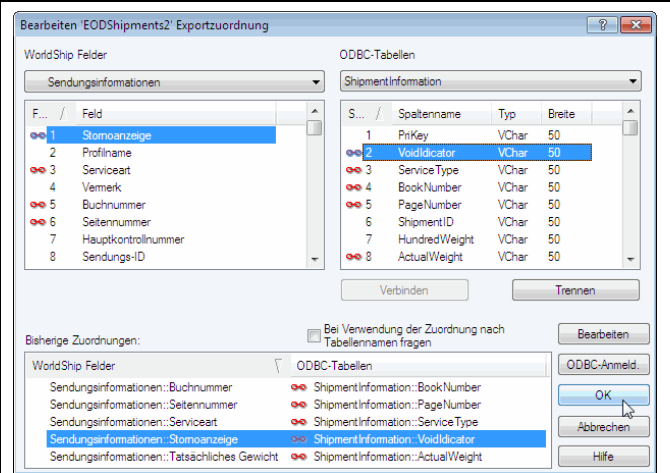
Bearbeiten 'EODShipments2' Exportzuordnung

? X

WorldShip Felder

Sendungsinformationen

| F... | Feld |
|---|---|
| 1 | Stornoanzeige |
| 2 | Profilname |
| 3 | Serviceart |
| 4 | Vermerk |
| 5 | Buchnummer |
| 6 | Seitennummer |
| 7 | Hauptkontrollnummer |
| 8 | Sendungs-ID |

ODBC-Tabellen

ShipmentInformation

| S... | Spaltenname | Typ | Breite |
|---|---|---|---|
| 1 | PriKey | VChar | 50 |
| 2 | VoidIdicator | VChar | 50 |
| 3 | ServiceType | VChar | 50 |
| 4 | BookNumber | VChar | 50 |
| 5 | PageNumber | VChar | 50 |
| 6 | ShipmentID | VChar | 50 |
| 7 | HundredWeight | VChar | 50 |
| 8 | ActualWeight | VChar | 50 |

Verbinden

Trennen

Bisherige Zuordnungen:

Bei Verwendung der Zuordnung nach Tabellennamen fragen

Bearbeiten

| WorldShip Felder | ODBC-Tabellen |
|---|---|
| Sendungsinformationen::Buchnummer | ShipmentInformation::BookNumber |
| Sendungsinformationen::Seitennummer | ShipmentInformation::PageNumber |
| Sendungsinformationen::Serviceart | ShipmentInformation::ServiceType |
| Sendungsinformationen::Stornoanzeige | ShipmentInformation::VoidIdicator |
| Sendungsinformationen::Tatsächliches Gewicht | ShipmentInformation::ActualWeight |

ODBC-Anmeld.

OK

Abbrechen

Hilfe